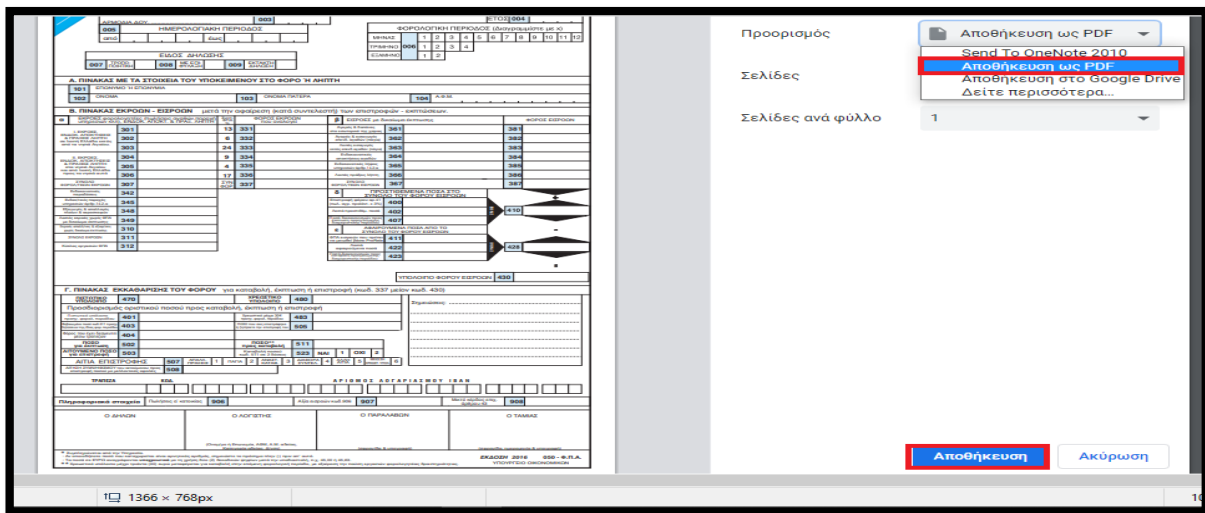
Προορισμός

Αποθήκευση ως PDF

Send To OneNote 2010
Αποθήκευση ως PDF
Αποθήκευση στο Google Drive
Δείτε περισσότερα...

Σελίδες

Σελίδες ανά φύλλο

1

Αποθήκευση

Ακύρωση

ΗΜΕΡΟΛΟΓΙΑΚΗ ΠΕΡΙΟΔΟΣ

ΕΤΟΣ 004

ΦΟΡΟΛΟΓΙΚΗ ΠΕΡΙΟΔΟΣ

ΕΙΔΟΣ ΔΗΛΩΣΗΣ

Α. ΠΙΝΑΚΑΣ ΜΕ ΤΑ ΣΤΟΙΧΕΙΑ ΤΟΥ ΥΠΟΚΕΙΜΕΝΟΥ ΣΤΟ ΦΟΡΟ Ή ΛΗΠΤΗ

Β. ΠΙΝΑΚΑΣ ΕΚΡΟΩΝ - ΕΙΣΡΟΩΝ

ΥΠΟΛΟΙΠΟ ΦΟΡΟΥ ΕΙΣΡΟΩΝ 430

Γ. ΠΙΝΑΚΑΣ ΕΚΚΑΘΑΡΙΣΗΣ ΤΟΥ ΦΟΡΟΥ για καταβολή, έκπτωση ή επιστροφή (κωδ. 337 μείον κωδ. 430)

ΑΙΤΙΑ ΕΠΙΣΤΡΟΦΗΣ

ΑΡΙΘΜΟΣ ΛΟΓΑΡΙΑΣΜΟΥ IBAN

Ο ΔΗΛΩΝ

Ο ΛΟΓΙΣΤΗΣ

Ο ΠΑΡΑΛΑΒΩΝ

Ο ΤΑΜΙΑΣ

1366 × 768px